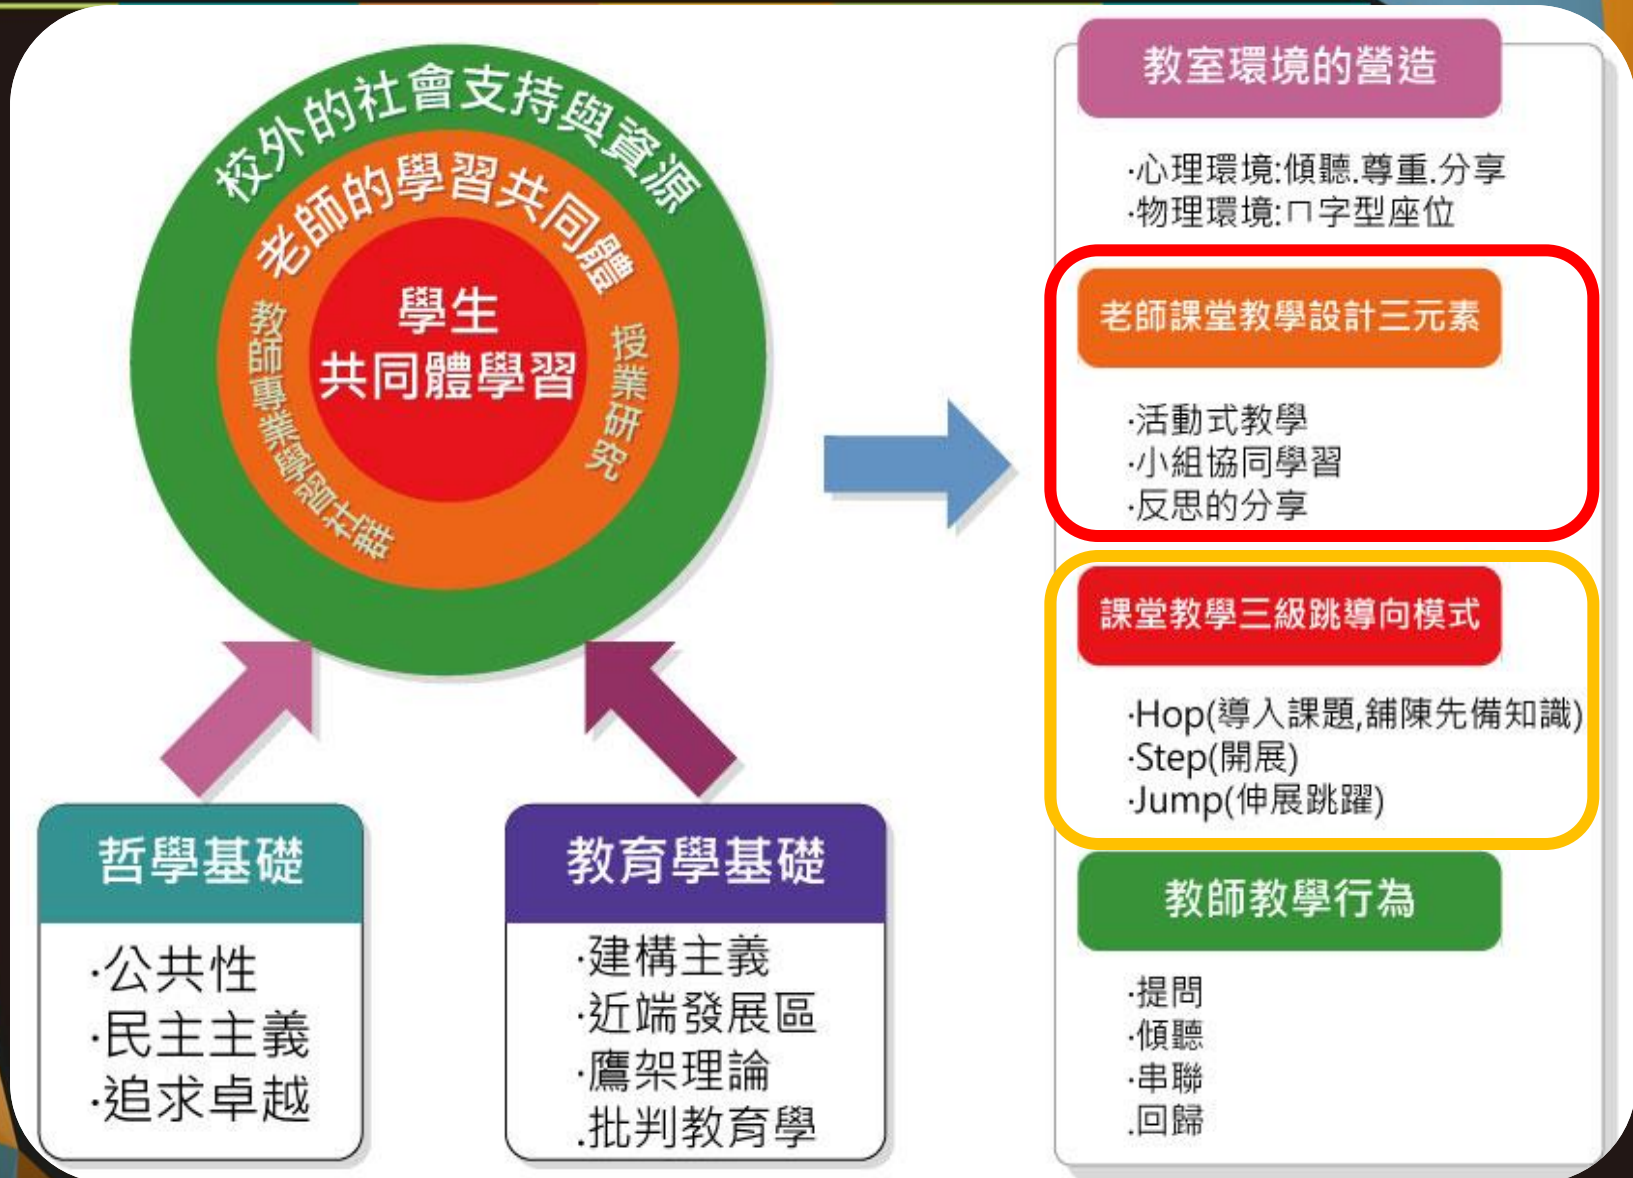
校外的社會支持與資源
老師的學習共同體
教師專業學習社群
授業研究
學生
共同體學習

哲學基礎
·公共性
·民主主義
·追求卓越

教育學基礎
·建構主義
·近端發展區
·鷹架理論
.批判教育學

教室環境的營造
·心理環境:傾聽.尊重.分享
·物理環境:ㄇ字型座位

老師課堂教學設計三元素
·活動式教學
·小組協同學習
·反思的分享

課堂教學三級跳導向模式
·Hop(導入課題,鋪陳先備知識)
·Step(開展)
·Jump(伸展跳躍)

教師教學行為
·提問
·傾聽
·串聯
.回歸